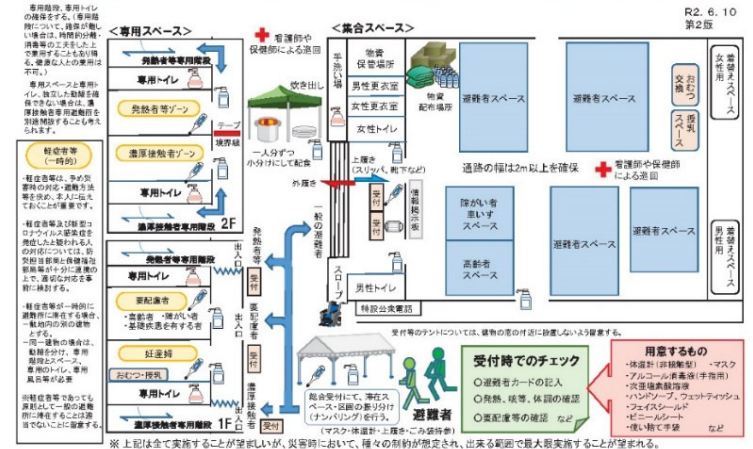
専用階段、専用トイレの確保をする。(専用階段については、確保が難しい場合は、時間的分離、消毒等の工夫をした上で使用することも可能。健康な人との動線は不可。)

専用スペースと専用トイレ、独立した動線を確保できない場合は、濃厚接触者専用避難所を別途確保することも考えられます。

軽症者等(一時的)

・軽症者等は、予め災害時の対応・避難方法等を決め、本人に伝えておくことが重要です。

・軽症者等及び新型コロナウイルス感染症を発症したと疑われる人の対応については、防災担当部局と保健福祉部局等が十分に連携の上で、適切な対応を事前に検討する。

・軽症者等が一時的に避難所に滞在する場合は、一般避難所の別の建物とする。
・同一建物の場合は、動線を分け、専用階段とスペース、専用トイレ、専用風呂等が必要

※軽症者等であっても原則として一般の避難所に滞在することは適当でないことに留意する。

＜専用スペース＞

発熱者等専用階段

専用トイレ

発熱者等ゾーン

テープ
境界線

濃厚接触者ゾーン

専用トイレ

濃厚接触者専用階段

2F

発熱者等専用階段

専用トイレ

要配慮者

・高齢者 ・障がい者
・基礎疾患を有する者

妊産婦

おむつ・授乳

専用トイレ

濃厚接触者専用階段

1F

看護師や保健師による巡回

吹き出し

一人分ずつ小分けにして配食

外履き

＜集合スペース＞

手洗い場

物資保管場所

男性更衣室

女性更衣室

女性トイレ

物資配布場所

上履き(スリッパ、靴下など)

受付

受付

情報掲示板

障がい者車いすスペース

高齢者スペース

スロープ

男性トイレ

特設公衆電話

一般の避難者

発熱者専用

要配慮者

濃厚接触者

出入口

出入口

出入口

受付

受付

受付

総合受付にて、滞在スペース・区画の振り分け(ナンバリング)を行う。

(マスク・体温計・上履き・ごみ袋持参)

避難者

受付等のテントについては、建物の窓の付近に設置しないよう留意する。

受付時でのチェック

○避難者カードの記入
○発熱、咳等、体調の確認
○要配慮者等の確認 など

用意するもの

・体温計(非接触型) ・マスク
・アルコール消毒液(手指用)
・次亜塩素酸消毒液
・ハンドソープ、ウエットティッシュ
・フェイスシールド
・ビニールシート
・使い捨て手袋 など

R2. 6. 10
第2版

避難者スペース

避難者スペース

通路の幅は2m以上を確保

看護師や保健師による巡回

避難者スペース

避難者スペース

避難者スペース

避難者スペース

避難者スペース

おむつ交換

授乳

女性用 着替えスペース

男性用 着替えスペース

※ 上記は全て実施することが望ましいが、災害時において、種々の制約が想定され、出来る範囲で最大限実施することが望まれる。